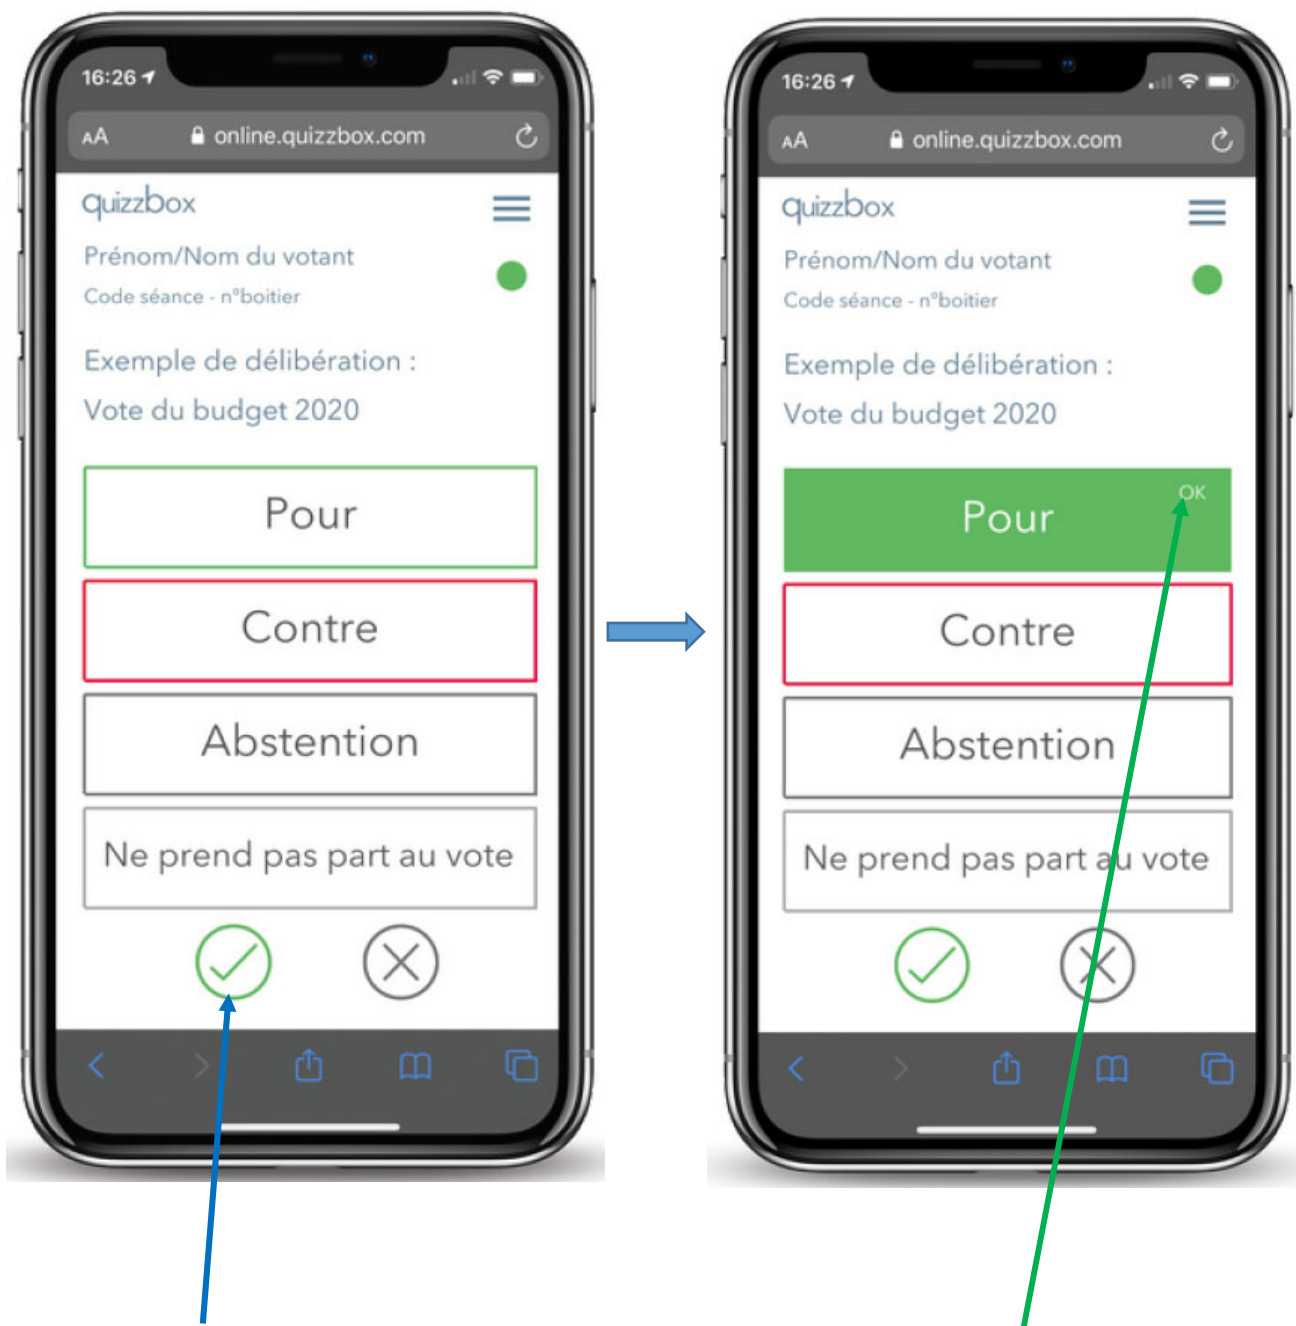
16:26

AA online.quizzbox.com

quizzbox

Prénom/Nom du votant

Code séance - n°boitier

Exemple de délibération :

Vote du budget 2020

Pour

Contre

Abstention

Ne prend pas part au vote

16:26

AA online.quizzbox.com

quizzbox

Prénom/Nom du votant

Code séance - n°boitier

Exemple de délibération :

Vote du budget 2020

Pour

OK

Contre

Abstention

Ne prend pas part au vote